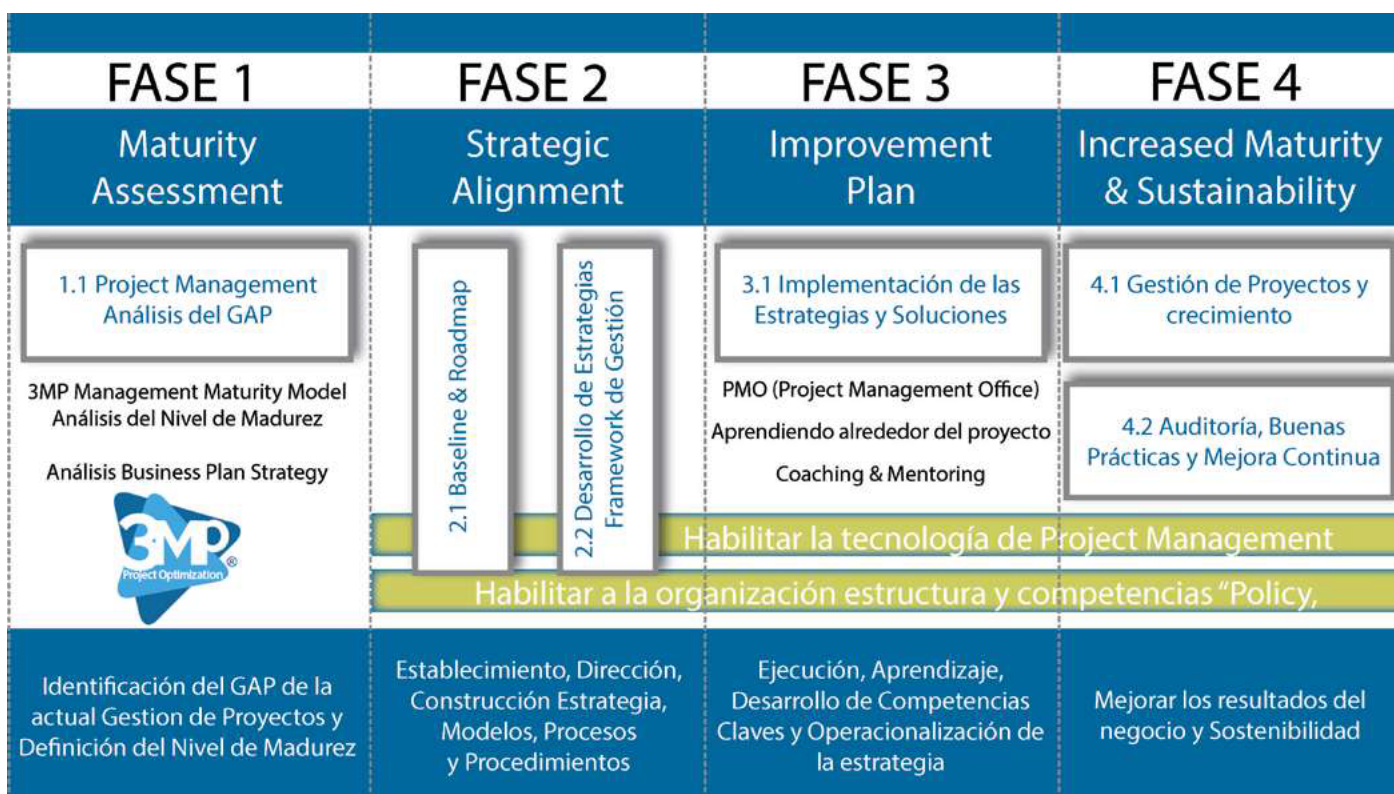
FASE 1

Maturity Assessment

1.1 Project Management Análisis del GAP

3MP Management Maturity Model Análisis del Nivel de Madurez

Análisis Business Plan Strategy

3MP®
Project Optimization

FASE 2

Strategic Alignment

2.1 Baseline & Roadmap

2.2 Desarrollo de Estrategias Framework de Gestión

FASE 3

Improvement Plan

3.1 Implementación de las Estrategias y Soluciones

PMO (Project Management Office)

Aprendiendo alrededor del proyecto

Coaching & Mentoring

FASE 4

Increased Maturity & Sustainability

4.1 Gestión de Proyectos y crecimiento

4.2 Auditoría, Buenas Prácticas y Mejora Continua

Habilitar la tecnología de Project Management

Habilitar a la organización estructura y competencias "Policy,

Identificación del GAP de la actual Gestion de Proyectos y Definición del Nivel de Madurez

Establecimiento, Dirección, Construcción Estrategia, Modelos, Procesos y Procedimientos

Ejecución, Aprendizaje, Desarrollo de Competencias Claves y Operacionalización de la estrategia

Mejorar los resultados del negocio y Sostenibilidad